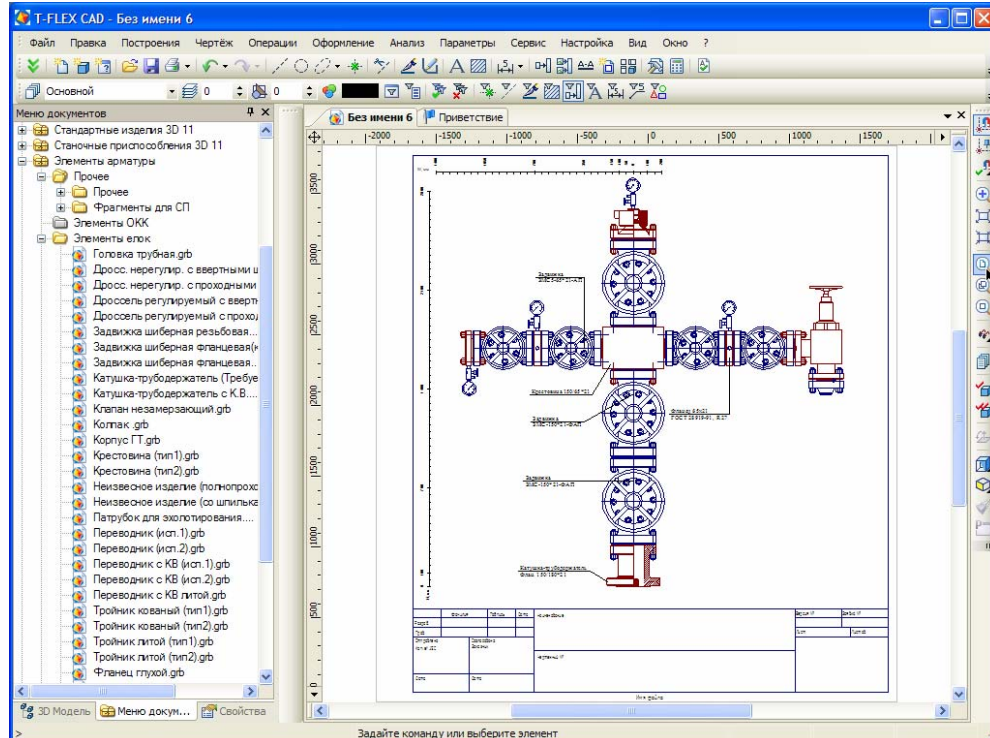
T-FLEX CAD - Без имени 6

Файл Правка Построения Чертёж Операции Оформление Анализ Параметры Сервис Настройка Вид Окно ?

Основной 0 0

Меню документов
Стандартные изделия 3D 11
Станочные приспособления 3D 11
Элементы арматуры
Прочее
Прочее
Фрагменты для СП
Элементы ОКК
Элементы елок
Головка трубная.grb
Дросс. нерегулир. с ввертными ш
Дросс. нерегулир. с проходными
Дроссель регулируемый с ввертн
Дроссель регулируемый с проход
Задвижка шиберная резьбовая...
Задвижка шиберная фланцевая(
Задвижка шиберная фланцевая..
Катушка-трубодержатель (Требуе
Катушка-трубодержатель с К.В....
Клапан незамерзающий.grb
Колпак .grb
Корпус ГТ.grb
Крестовина (тип1).grb
Крестовина (тип2).grb
Неизвесное изделие (полнопрох
Неизвесное изделие (со шпилька
Патрубок для эхолотирования....
Переводник (исп.1).grb
Переводник (исп.2).grb
Переводник с КВ (исп.1).grb
Переводник с КВ (исп.2).grb
Переводник с КВ литой.grb
Тройник кованый (тип1).grb
Тройник кованый (тип2).grb
Тройник литой (тип1).grb
Тройник литой (тип2).grb
Фланец глухой.grb

3D Модель Меню докум... Свойства

Без имени 6 Приветствие

-2000 -1500 -1000 -500 0 500 1000 1500

3500 3000 2500 2000 1500 1000 500 0

Задвижка
Крестовина
Задвижка
Фланец
Задвижка
Катушка-трубодержатель

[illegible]

Задайте команду или выберите элемент